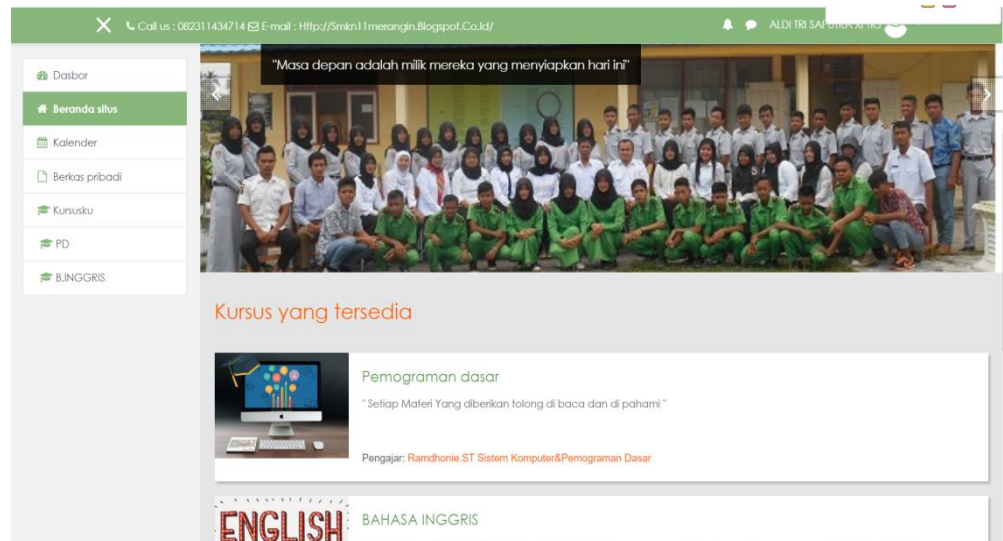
Call us : 082311434714 E-mail : Http://Smkn11merangin.Blogspot.Co.Id/

ALDI TRI SA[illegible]

Dasbor

Beranda situs

Kalender

Berkas pribadi

Kursusku

PD

B.INGGRIS

"Masa depan adalah milik mereka yang menyiapkan hari ini"

Kursus yang tersedia

Pemograman dasar

" Setiap Materi Yang diberikan tolong di baca dan di pahami "

Pengajar: Ramdhonie.ST Sistem Komputer&Pemograman Dasar

ENGLISH

BAHASA INGGRIS